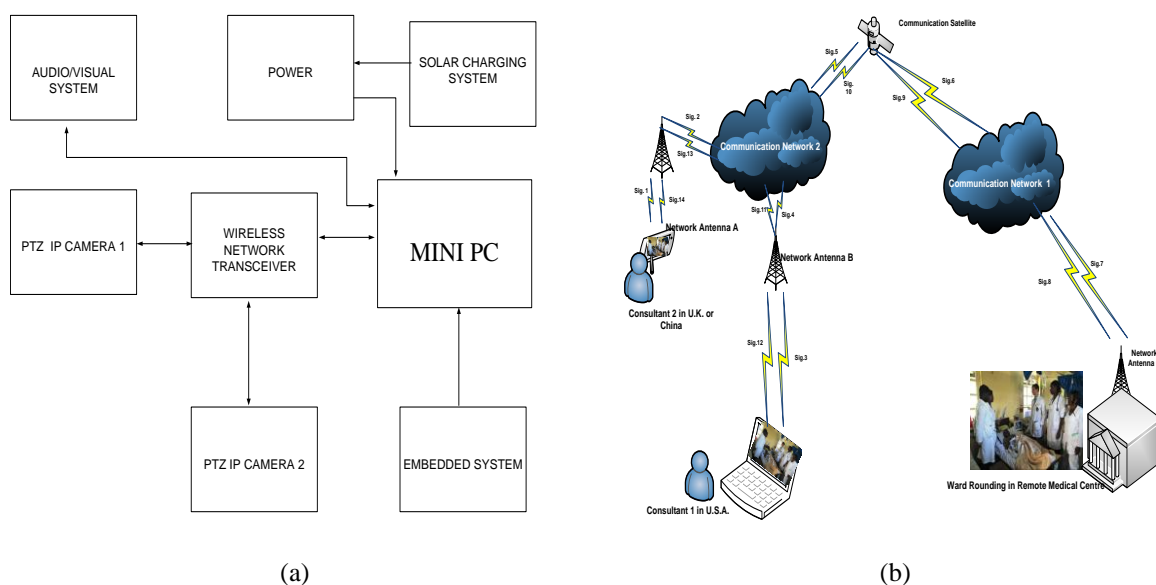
AUDIO/VISUAL SYSTEM

POWER

SOLAR CHARGING SYSTEM

PTZ IP CAMERA 1

WIRELESS NETWORK TRANSCEIVER

MINI PC

PTZ IP CAMERA 2

EMBEDDED SYSTEM

(a)

Communication Satellite

Sig.5

Sig. 10

Sig.6

Sig.9

Sig. 2

Sig.13

Communication Network 2

Communication Network 1

Sig. 1

Sig.14

Network Antenna A

Sig.11

Sig.4

Network Antenna B

Consultant 2 in U.K. or China

Sig.7

Sig.8

Sig.12

Sig.3

Network Antenna

Ward Rounding in Remote Medical Centre

Consultant 1 in U.S.A.

(b)